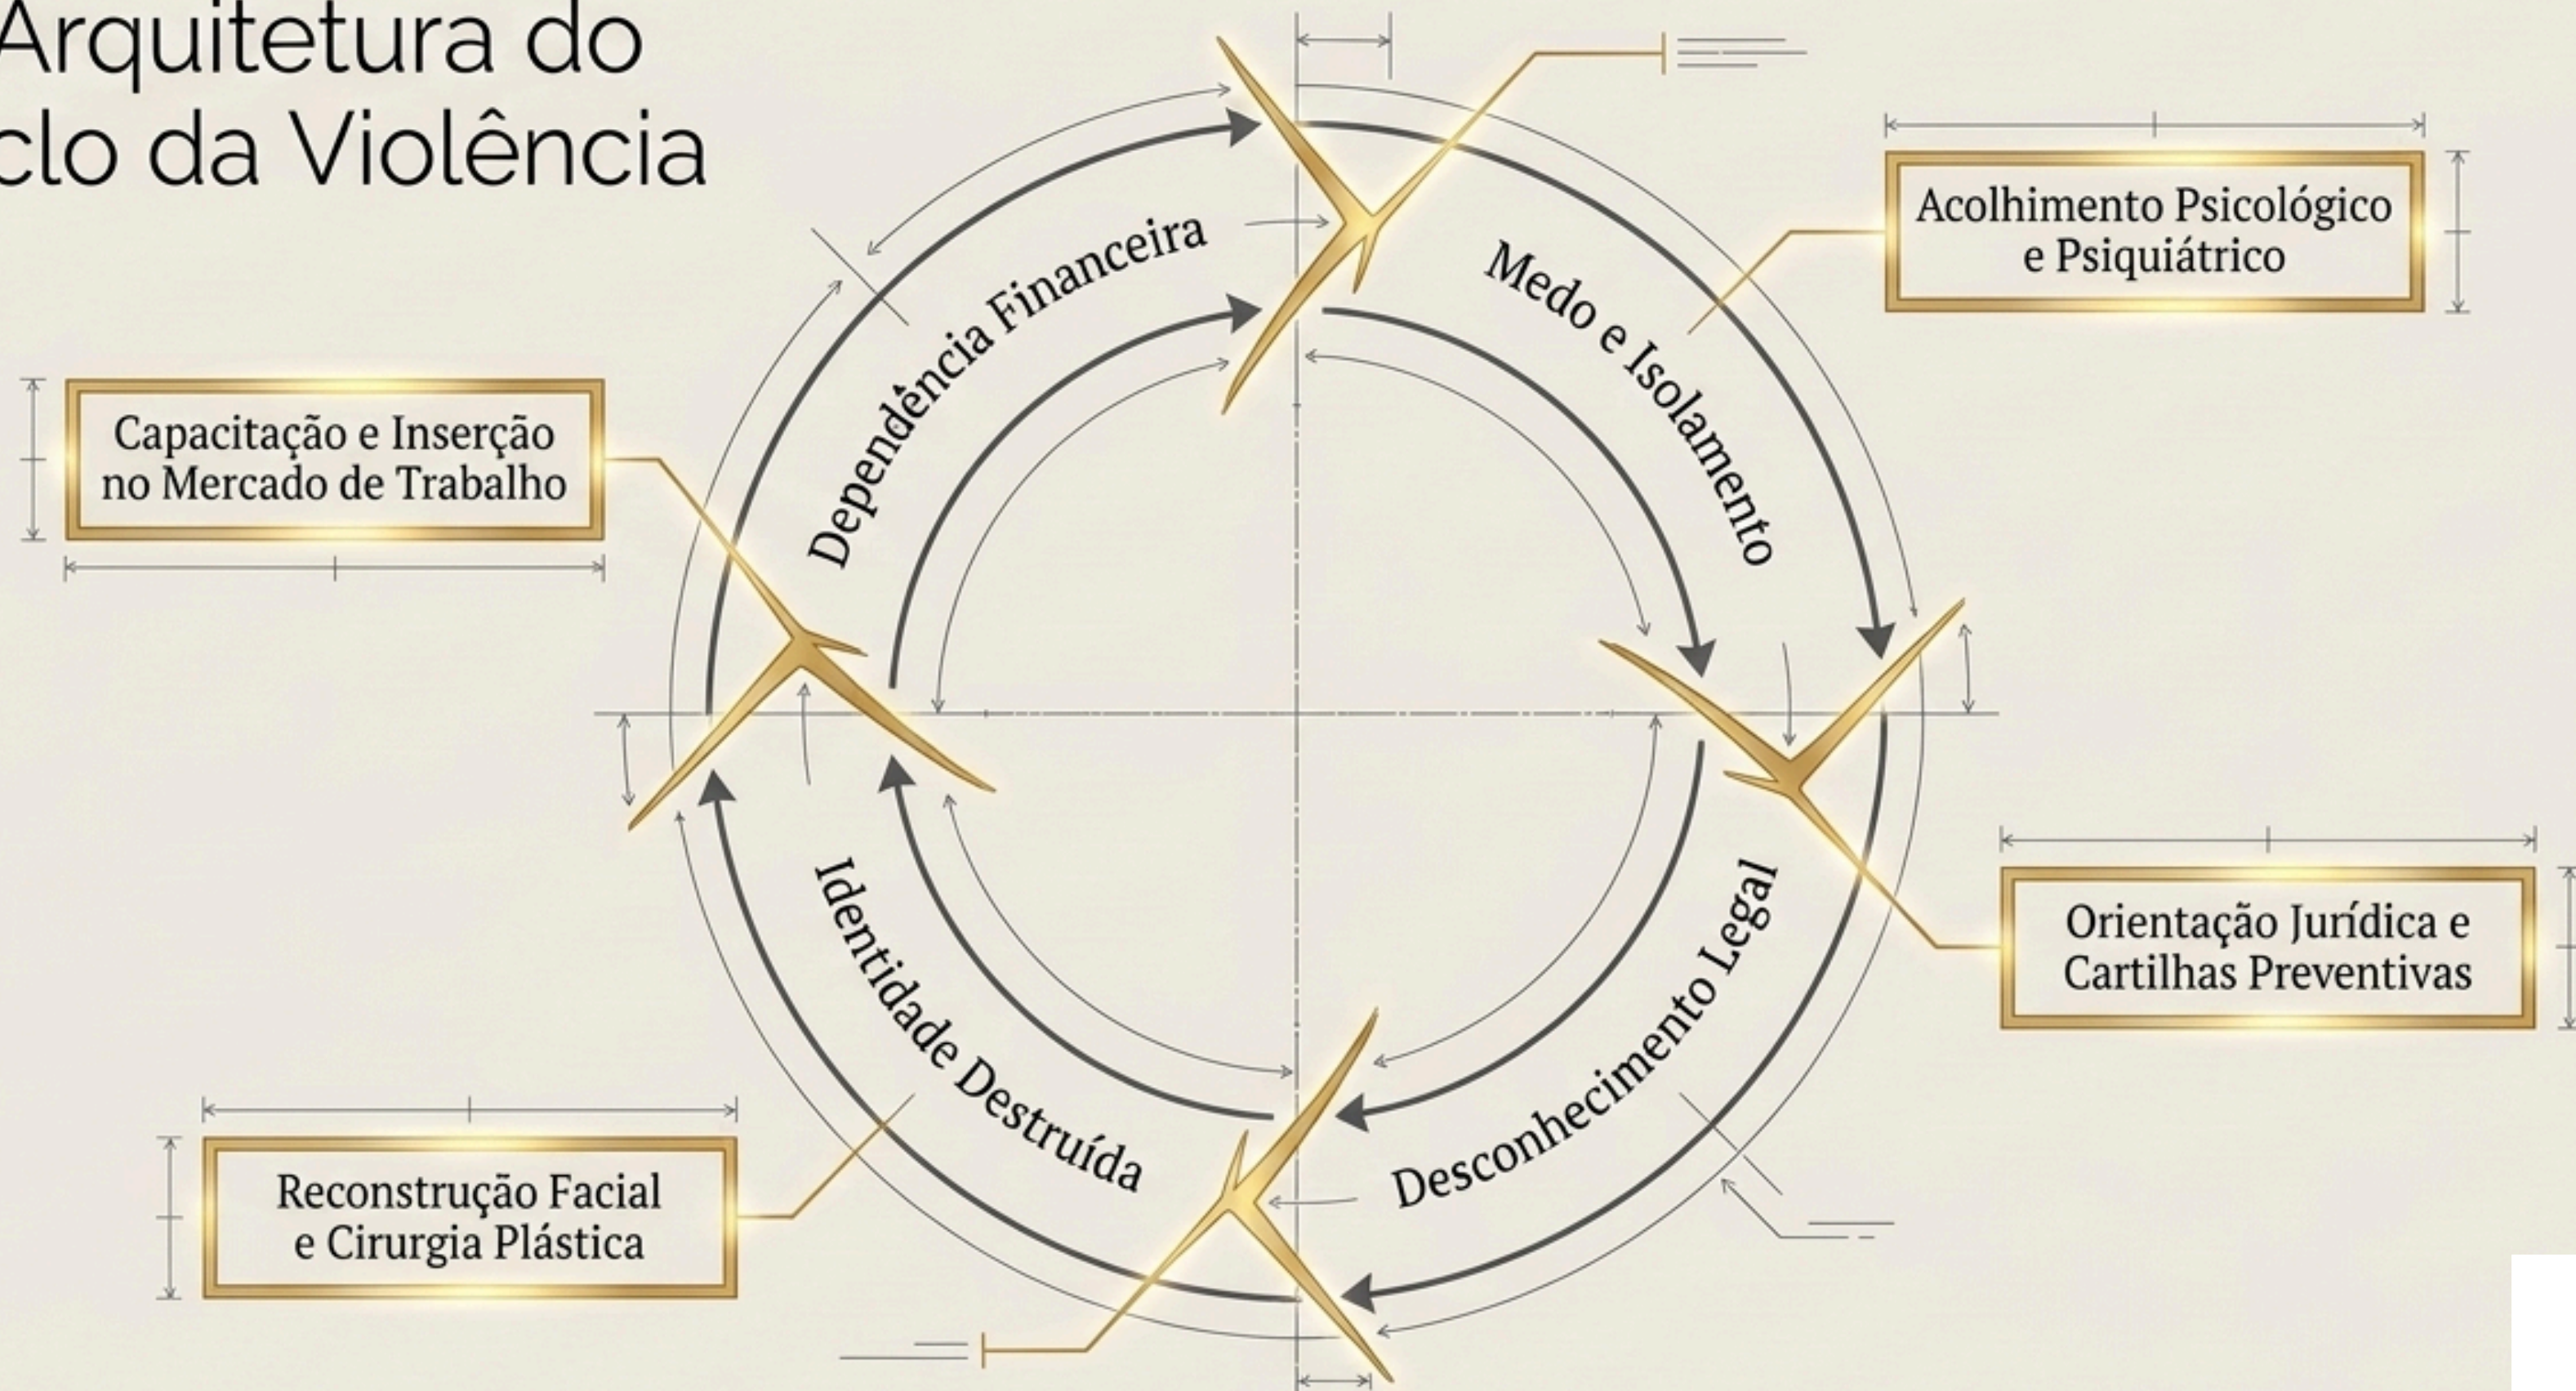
Arquitetura do
clo da Violência

Acolhimento Psicológico e Psiquiátrico

Capacitação e Inserção no Mercado de Trabalho

Dependência Financeira

Medo e Isolamento

Orientação Jurídica e Cartilhas Preventivas

Identidade Destruída

Desconhecimento Legal

Reconstrução Facial e Cirurgia Plástica